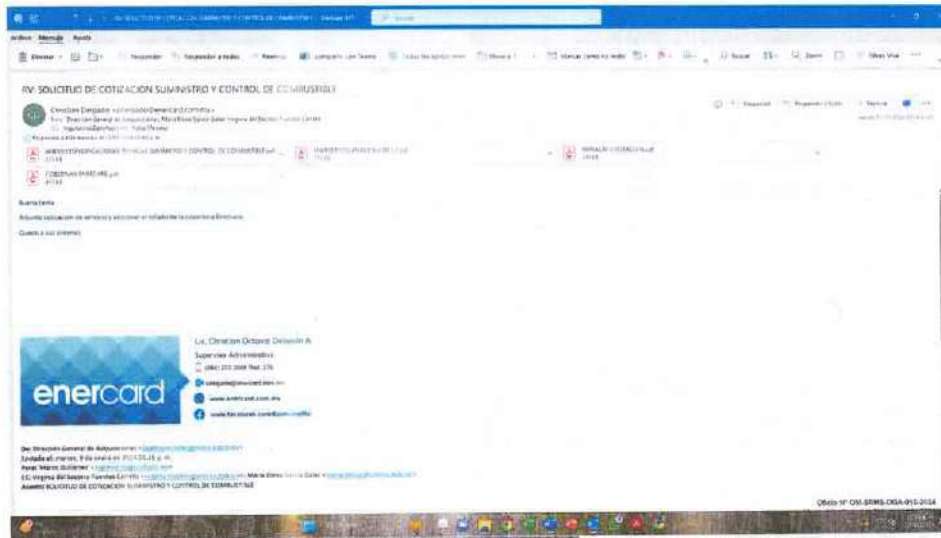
Archivo Mensaje Ayuda

RV: SOLICITUD DE COTIZACION SUMINISTRO Y CONTROL DE COMBUSTIBLE

Christian Delgado

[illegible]

ANEXO ESPECIFICACIONES TECNICAS SUMINISTRO Y CONTROL DE COMBUSTIBLE.pdf

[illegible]

Buena tarde

Adjunto cotización de servicio y adicional el listado de la cobertura Enercard.

Quedo a sus ordenes

enercard

Lic. Christian Octavio Delgado A.
Supervisor Administrativo
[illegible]
www.enercard.com.mx
www.facebook.com/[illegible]

De: Dirección General de Adquisiciones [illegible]
Enviado el: martes, 9 de enero de 2024 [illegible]
Para: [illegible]
CC: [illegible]
Asunto: SOLICITUD DE COTIZACION SUMINISTRO Y CONTROL DE COMBUSTIBLE

Oficio N° OM-SRMS-DGA-010-2024